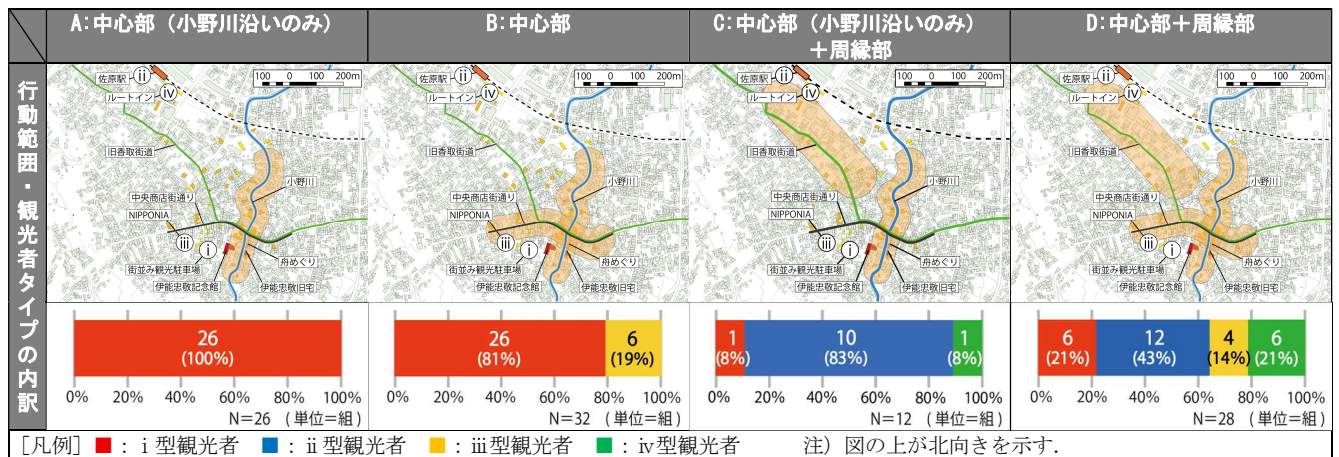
| | A:中心部（小野川沿いのみ） | B:中心部 | C:中心部（小野川沿いのみ）＋周縁部 | D:中心部＋周縁部 |
|---|---|---|---|---|
| 行動範囲・観光者タイプの内訳 | 佐原駅 ii ルートイン iv 100 0 100 200m 旧香取街道 小野川 中央商店街通り NIPPONIA iii i 舟めぐり 街並み観光駐車場 伊能忠敬記念館 伊能忠敬旧宅 | 佐原駅 ii ルートイン iv 100 0 100 200m 旧香取街道 小野川 中央商店街通り NIPPONIA iii i 舟めぐり 街並み観光駐車場 伊能忠敬記念館 伊能忠敬旧宅 | 佐原駅 ii ルートイン iv 100 0 100 200m 旧香取街道 小野川 中央商店街通り NIPPONIA iii i 舟めぐり 街並み観光駐車場 伊能忠敬記念館 伊能忠敬旧宅 | 佐原駅 ii ルートイン iv 100 0 100 200m 旧香取街道 小野川 中央商店街通り NIPPONIA iii i 舟めぐり 街並み観光駐車場 伊能忠敬記念館 伊能忠敬旧宅 |
| | 26 (100%) 0% 20% 40% 60% 80% 100% N=26 （単位=組） | 26 (81%) 6 (19%) 0% 20% 40% 60% 80% 100% N=32 （単位=組） | 1 (8%) 10 (83%) 1 (8%) 0% 20% 40% 60% 80% 100% N=12 （単位=組） | 6 (21%) 12 (43%) 4 (14%) 6 (21%) 0% 20% 40% 60% 80% 100% N=28 （単位=組） |

［凡例］■：ｉ型観光者 ■：ii型観光者 ■：iii型観光者 ■：iv型観光者 注）図の上が北向きを示す.